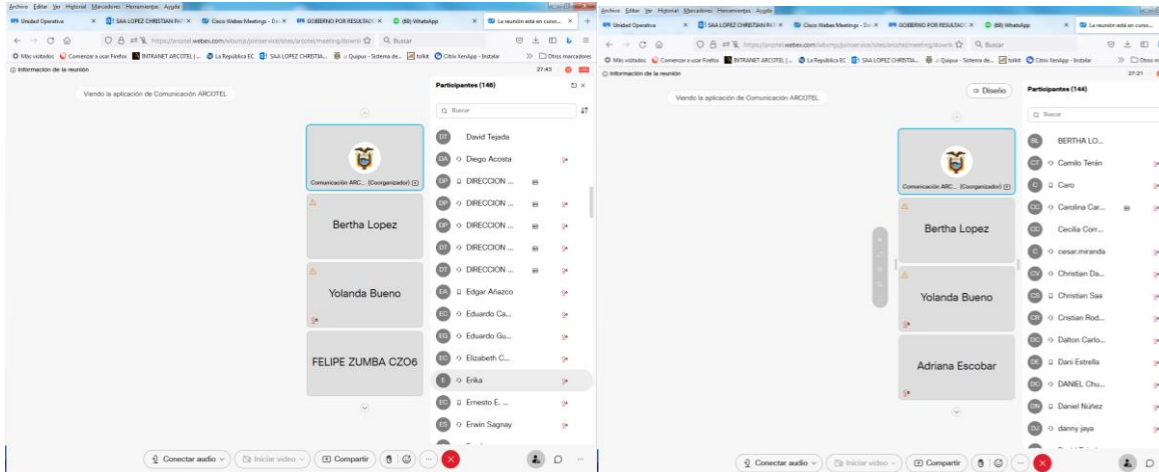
Archivo Editar Ver Historial Marcadores Herramientas Ayuda

Unidad Operativa | SAA LOPEZ CHRISTIAN PA | Cisco Webex Meetings - Do | GOBIERNO POR RESULTAD | (68) WhatsApp | La reunión está en curso...

https://arcotel.webex.com/webappng/sites/arcotel/meeting/download | Buscar

Más visitados | Comenzar a usar Firefox | INTRANET ARCOTEL | La República EC | SAA LOPEZ CHRISTIA... | Quipux - Sistema de... | tolkit | Citrix XenApp - Instalar | Otros marcadores

Información de la reunión | 27:43

Viendo la aplicación de Comunicación ARCOTEL

Comunicación ARC... (Coorganizador)

Bertha Lopez

Yolanda Bueno

FELIPE ZUMBA CZO6

Participantes (146)

Buscar

DT David Tejada
DA Diego Acosta
DP DIRECCION ...
DP DIRECCION ...
DP DIRECCION ...
DP DIRECCION ...
DT DIRECCION ...
EA Edgar Añazco
EC Eduardo Ca...
EG Eduardo Gu...
EC Elizabeth C...
E Erika
EC Ernesto E. ...
ES Erwin Sagnay

Conectar audio | Iniciar video | Compartir

Archivo Editar Ver Historial Marcadores Herramientas Ayuda

Unidad Operativa | SAA LOPEZ CHRISTIAN PA | Cisco Webex Meetings - Do | GOBIERNO POR RESULTAD | (68) WhatsApp | La reunión está en curso...

https://arcotel.webex.com/webappng/sites/arcotel/meeting/download | Buscar

Más visitados | Comenzar a usar Firefox | INTRANET ARCOTEL | La República EC | SAA LOPEZ CHRISTIA... | Quipux - Sistema de... | tolkit | Citrix XenApp - Instalar | Otros marcadores

Información de la reunión | 27:21

Viendo la aplicación de Comunicación ARCOTEL

Diseño

Comunicación ARC... (Coorganizador)

Bertha Lopez

Yolanda Bueno

Adriana Escobar

Participantes (144)

Buscar

BL BERTHA LO...
CT Camilo Terán
C Caro
CC Carolina Car...
CC Cecilia Corr...
C cesar.miranda
CV Christian Da...
CS Christian Saa
CR Cristian Rod...
DC Dalton Carlo...
DE Dani Estrella
DC DANIEL Chu...
DN Daniel Núñez
DJ danny jaya

Conectar audio | Iniciar video | Compartir